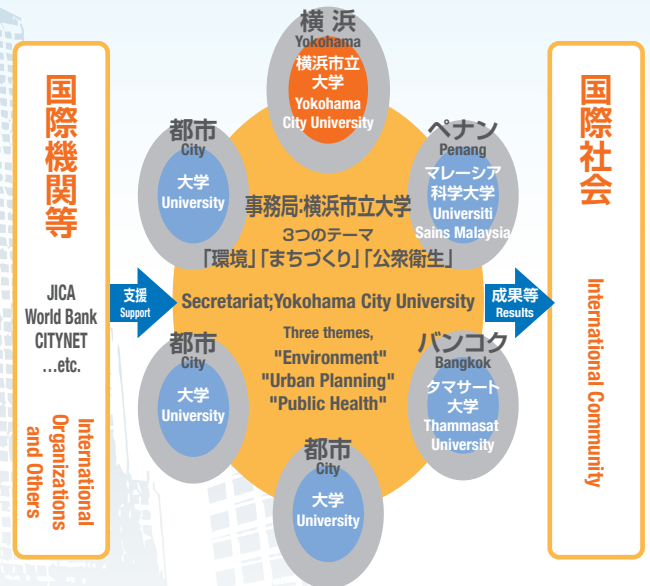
国際機関等

JICA
World Bank
CITYNET
…etc.

International Organizations and Others

支援
Support

横浜
Yokohama
横浜市立大学
Yokohama City University

都市
City
大学
University

ペナン
Penang
マレーシア科学大学
Universiti Sains Malaysia

事務局:横浜市立大学
3つのテーマ
「環境」「まちづくり」「公衆衛生」
Secretariat;Yokohama City University
Three themes,
"Environment"
"Urban Planning"
"Public Health"

都市
City
大学
University

バンコク
Bangkok
タマサート大学
Thammasat University

都市
City
大学
University

成果等
Results

国際社会

International Community